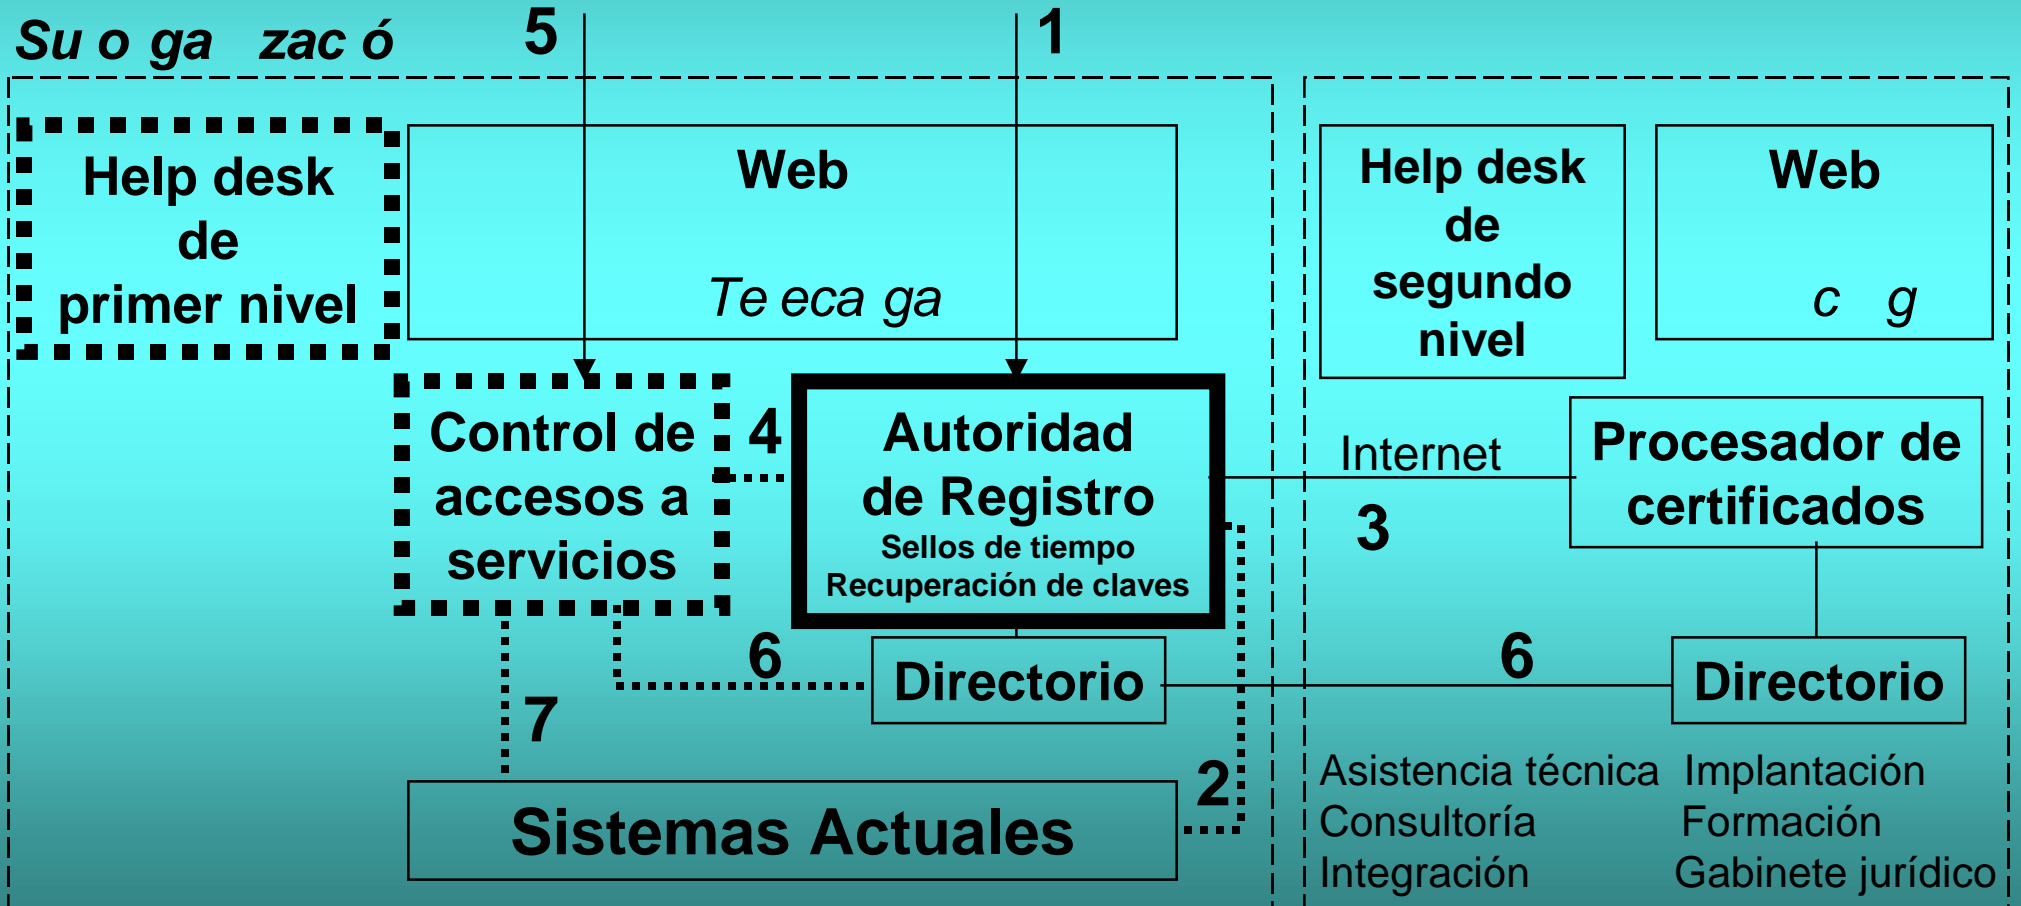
Su o ga zac ó

5

1

Help desk de primer nivel

Web

Te eca ga

Help desk de segundo nivel

Web

c g

Control de accesos a servicios

4

Autoridad de Registro
Sellos de tiempo
Recuperación de claves

Internet

3

Procesador de certificados

6

Directorio

6

Directorio

7

2

Sistemas Actuales

Asistencia técnica
Consultoría
Integración

Implantación
Formación
Gabinete jurídico